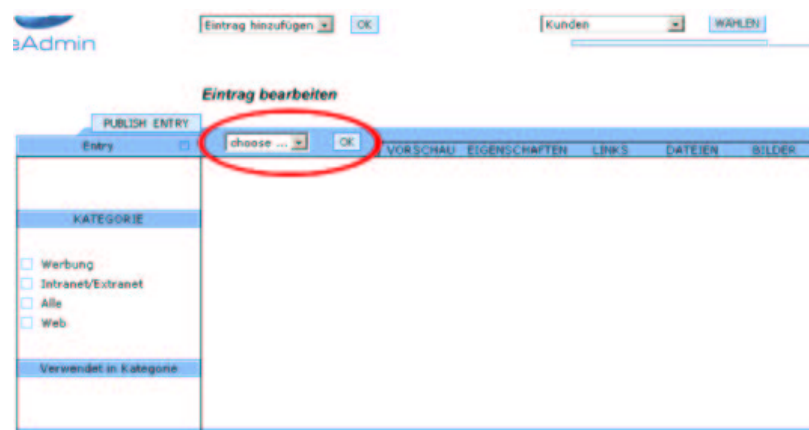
eAdmin

Eintrag hinzufügen OK

Kunden WÄHLEN

Eintrag bearbeiten

PUBLISH ENTRY

Entry

choose ... OK

VORSCHAU EIGENSCHAFTEN LINKS DATEIEN BILDER

KATEGORIE

Werbung
Intranet/Extranet
Alle
Web

Verwendet in Kategorie